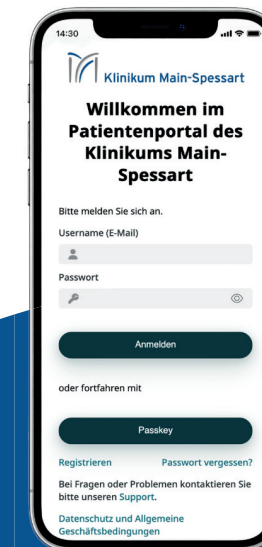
14:30

Klinikum Main-Spessart

Willkommen im Patientenportal des Klinikums Main-Spessart

Bitte melden Sie sich an.

Username (E-Mail)

Passwort

Anmelden

oder fortfahren mit

Passkey

Registrieren

Passwort vergessen?

Bei Fragen oder Problemen kontaktieren Sie bitte unseren Support.

Datenschutz und Allgemeine Geschäftsbedingungen